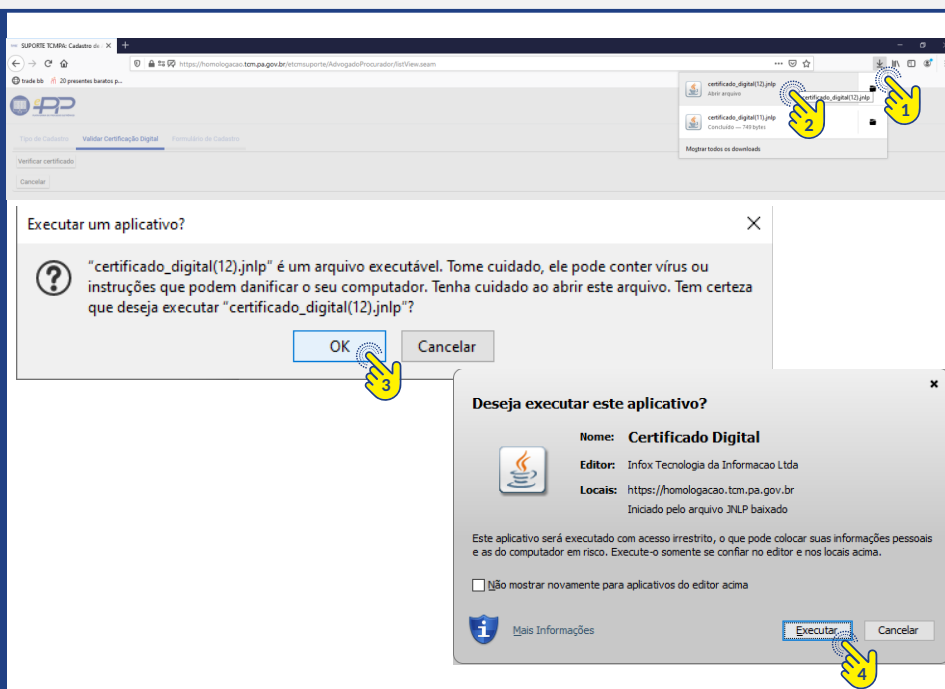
SUPORTE TCMPA: Cadastro de

https://homologacao.tcm.pa.gov.br/etcmsuporte/AdvogadoProcurador/listView.seam

trade bb 20 presentes baratos p...

certificado_digital(12).jnlp
Abrir arquivo

certificado_digital(12).jnlp

certificado_digital(11).jnlp
Concluído — 749 bytes

Mostrar todos os downloads

1

2

Tipo de Cadastro Validar Certificação Digital Formulário de Cadastro

Verificar certificado

Cancelar

Executar um aplicativo?

"certificado_digital(12).jnlp" é um arquivo executável. Tome cuidado, ele pode conter vírus ou instruções que podem danificar o seu computador. Tenha cuidado ao abrir este arquivo. Tem certeza que deseja executar "certificado_digital(12).jnlp"?

OK Cancelar

3

Deseja executar este aplicativo?

Nome: Certificado Digital

Editor: Infox Tecnologia da Informacao Ltda

Locais: https://homologacao.tcm.pa.gov.br

Iniciado pelo arquivo JNLP baixado

Este aplicativo será executado com acesso irrestrito, o que pode colocar suas informações pessoais e as do computador em risco. Execute-o somente se confiar no editor e nos locais acima.

Não mostrar novamente para aplicativos do editor acima

Mais Informações

Executar Cancelar

4